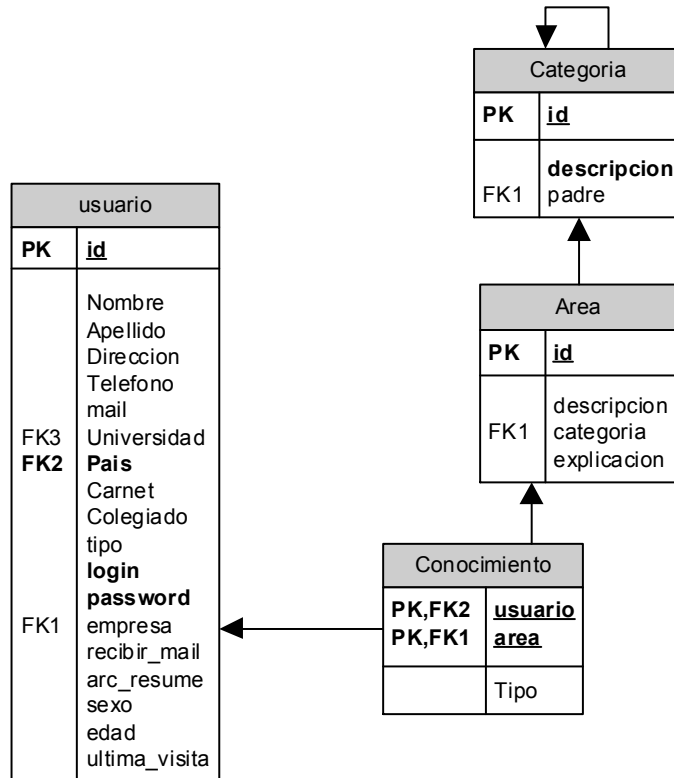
Categoria

| PK | id |
|---|---|
| FK1 | descripcion padre |

usuario

| PK | id |
|---|---|
| FK3 FK2 FK1 | Nombre Apellido Direccion Telefono mail Universidad Pais Carnet Colegiado tipo login password empresa recibir_mail arc_resume sexo edad ultima_visita |

Area

| PK | id |
|---|---|
| FK1 | descripcion categoria explicacion |

Conocimiento

| PK,FK2 PK,FK1 | usuario area |
|---|---|
| | Tipo |